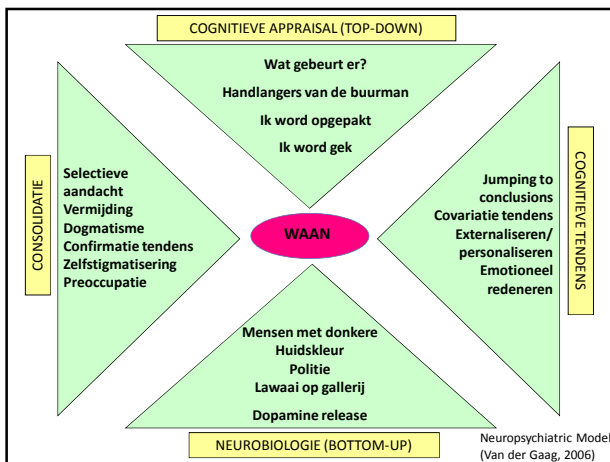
COGNITIEVE APPRAISAL (TOP-DOWN)

Wat gebeurt er?

Handlangers van de buurman

Ik word opgepakt

Ik word gek

CONSOLIDATIE

Selectieve aandacht
Vermijding
Dogmatisme
Confirmatie tendens
Zelfstigmatisering
Preoccupatie

WAAN

COGNITIEVE TENDENS

Jumping to conclusions
Covariatie tendens
Externaliseren/ personaliseren
Emotioneel redeneren

Mensen met donkere
Huidskleur
Politie
Lawaai op gallerij

Dopamine release

NEUROBIOLOGIE (BOTTOM-UP)

Neuropsychiatric Model
(Van der Gaag, 2006)